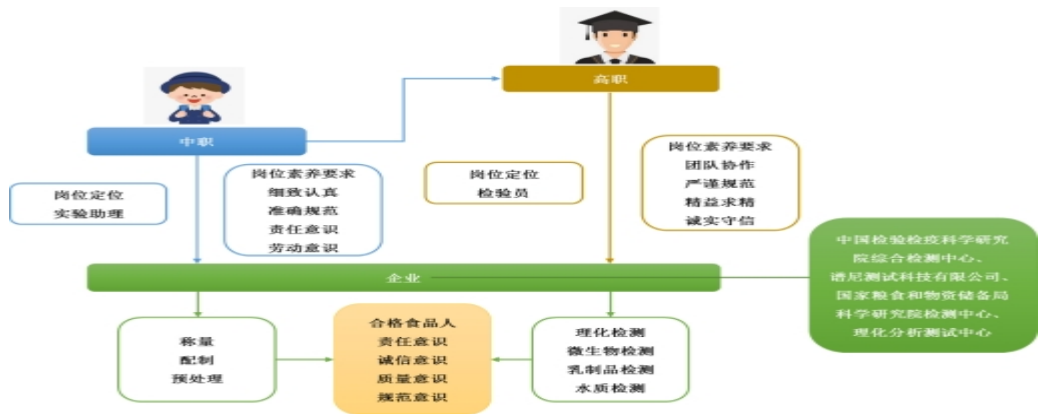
高职

中职

岗位定位
实验助理

岗位素养要求
细致认真
准确规范
责任意识
劳动意识

岗位定位
检验员

岗位素养要求
团队协作
严谨规范
精益求精
诚实守信

中国检验检疫科学研究院综合检测中心、谱尼测试科技有限公司、国家粮食和物资储备局科学研究院检测中心、理化分析测试中心

企业

称量
配制
预处理

合格食品人
责任意识
诚信意识
质量意识
规范意识

理化检测
微生物检测
乳制品检测
水质检测